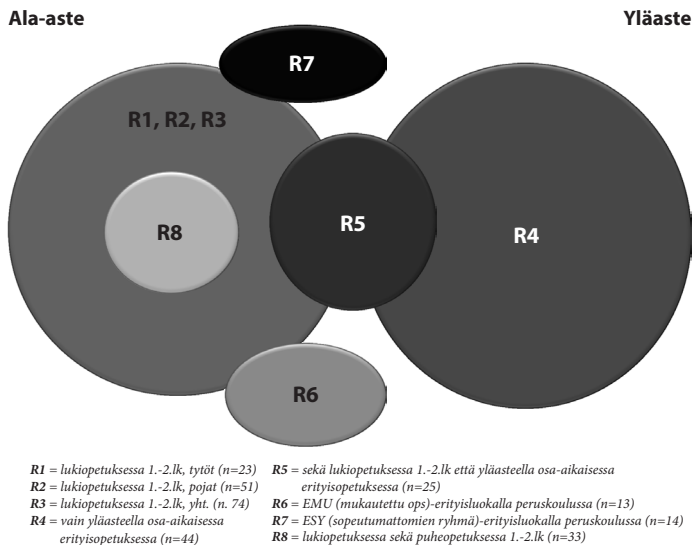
Ala-aste

Yläaste

R7

R1, R2, R3

R8

R5

R4

R6

R1 = lukiopetuksessa 1.-2.lk, tytöt (n=23)
R2 = lukiopetuksessa 1.-2.lk, pojat (n=51)
R3 = lukiopetuksessa 1.-2.lk, yht. (n. 74)
R4 = vain yläasteella osa-aikaisessa erityisopetuksessa (n=44)

R5 = sekä lukiopetuksessa 1.-2.lk että yläasteella osa-aikaisessa erityisopetuksessa (n=25)
R6 = EMU (mukautettu ops)-erityisluokalla peruskoulussa (n=13)
R7 = ESY (sopeutumattomien ryhmä)-erityisluokalla peruskoulussa (n=14)
R8 = lukiopetuksessa sekä puheopetuksessa 1.-2.lk (n=33)